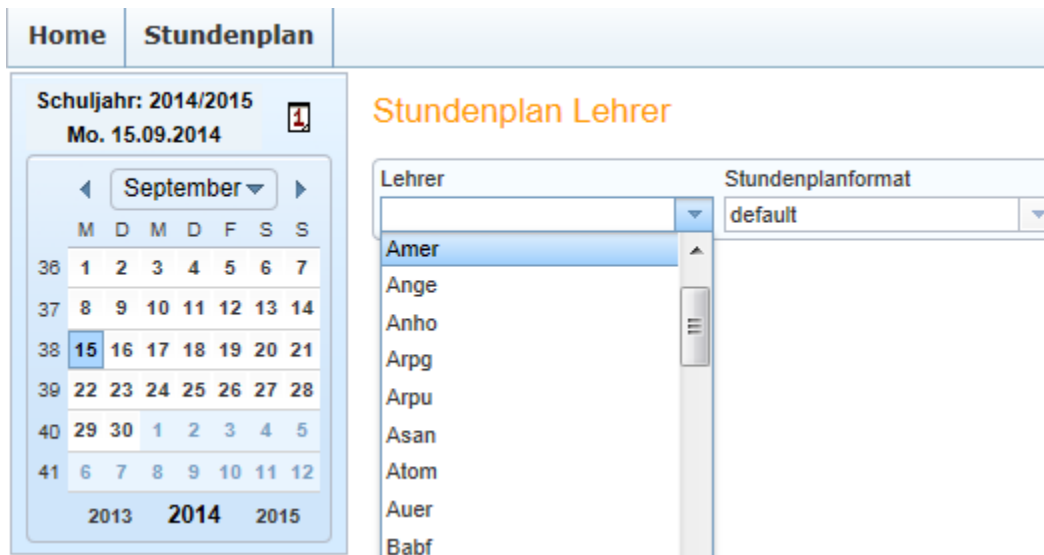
Home | Stundenplan

Schuljahr: 2014/2015
Mo. 15.09.2014

1

September

|  | M | D | M | D | F | S | S |
|---|---|---|---|---|---|---|---|
| 36 | 1 | 2 | 3 | 4 | 5 | 6 | 7 |
| 37 | 8 | 9 | 10 | 11 | 12 | 13 | 14 |
| 38 | 15 | 16 | 17 | 18 | 19 | 20 | 21 |
| 39 | 22 | 23 | 24 | 25 | 26 | 27 | 28 |
| 40 | 29 | 30 | 1 | 2 | 3 | 4 | 5 |
| 41 | 6 | 7 | 8 | 9 | 10 | 11 | 12 |

2013 2014 2015

Stundenplan Lehrer

Lehrer
Stundenplanformat
default

Amer
Ange
Anho
Arpg
Arpu
Asan
Atom
Auer
Babf